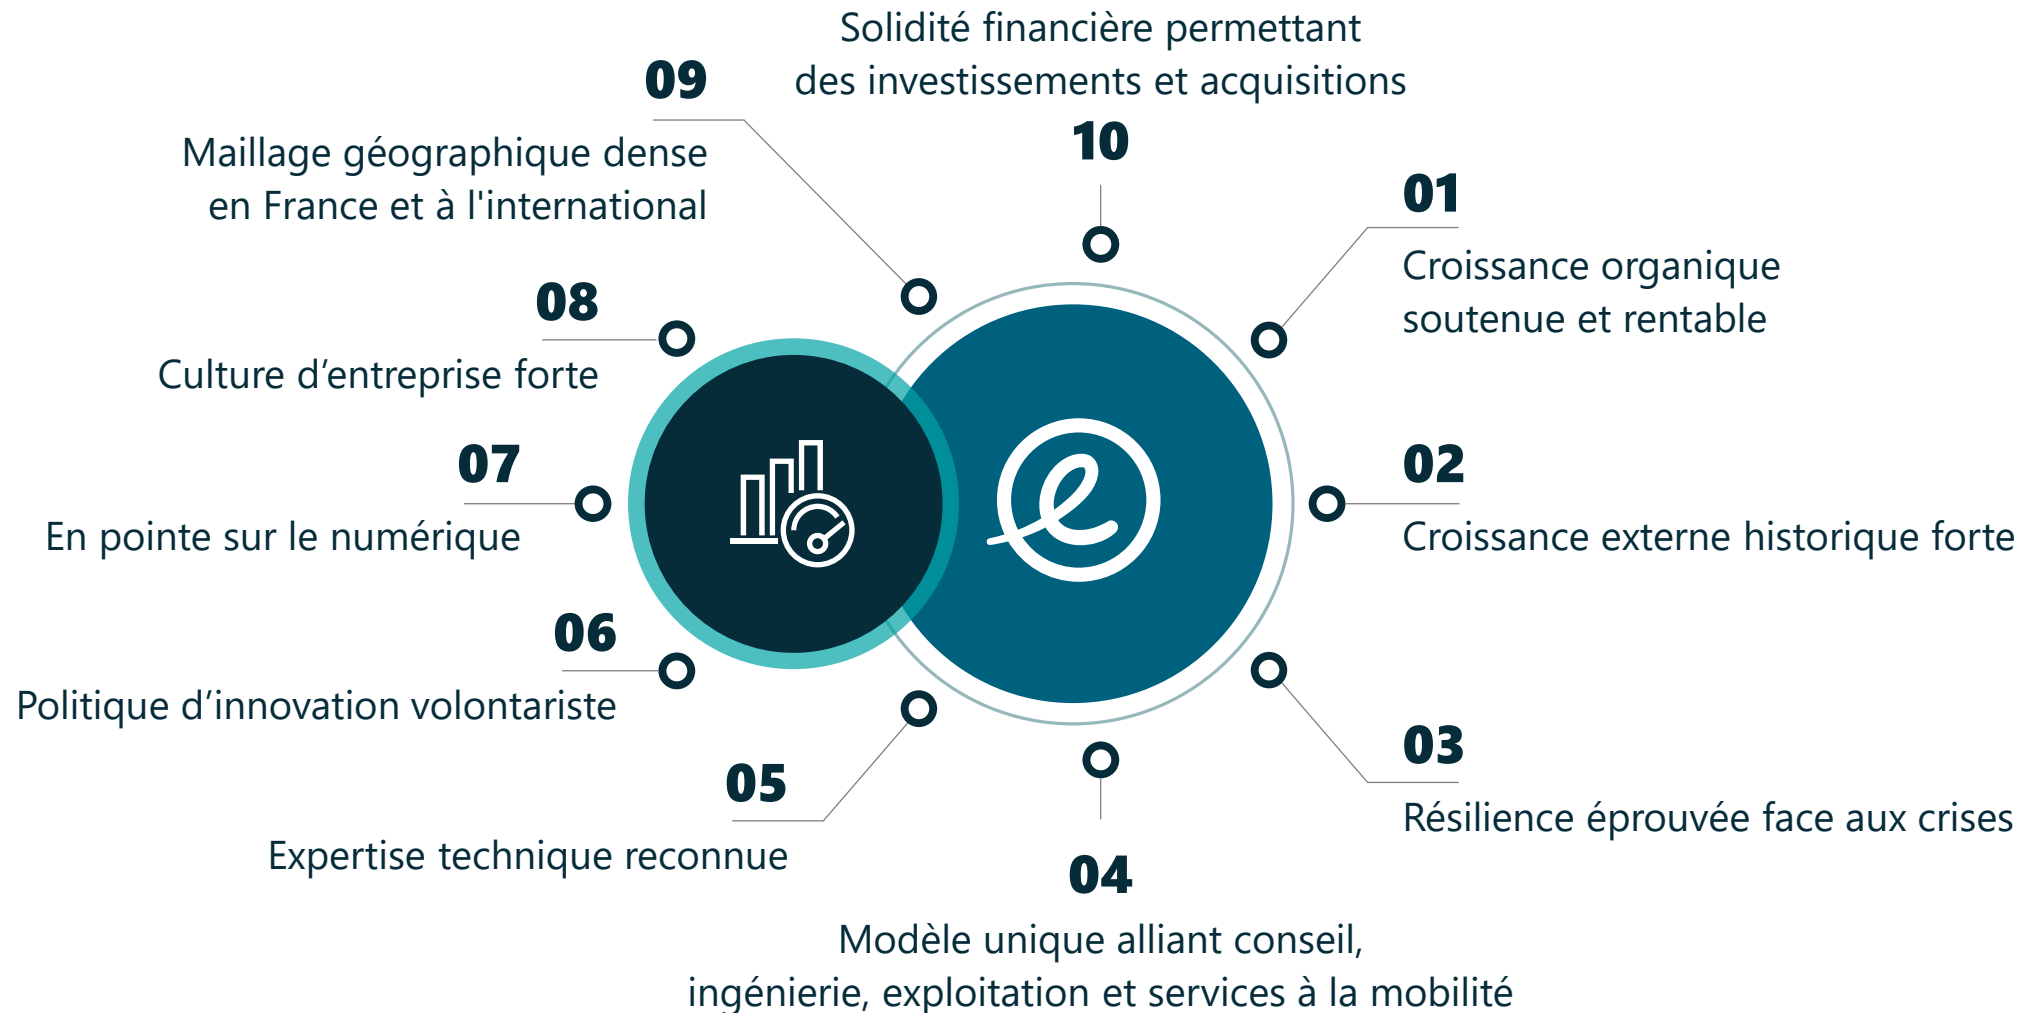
01
Croissance organique soutenue et rentable

02
Croissance externe historique forte

03
Résilience éprouvée face aux crises

04
Modèle unique alliant conseil, ingénierie, exploitation et services à la mobilité

05
Expertise technique reconnue

06
Politique d’innovation volontariste

07
En pointe sur le numérique

08
Culture d’entreprise forte

09
Maillage géographique dense en France et à l'international

10
Solidité financière permettant des investissements et acquisitions